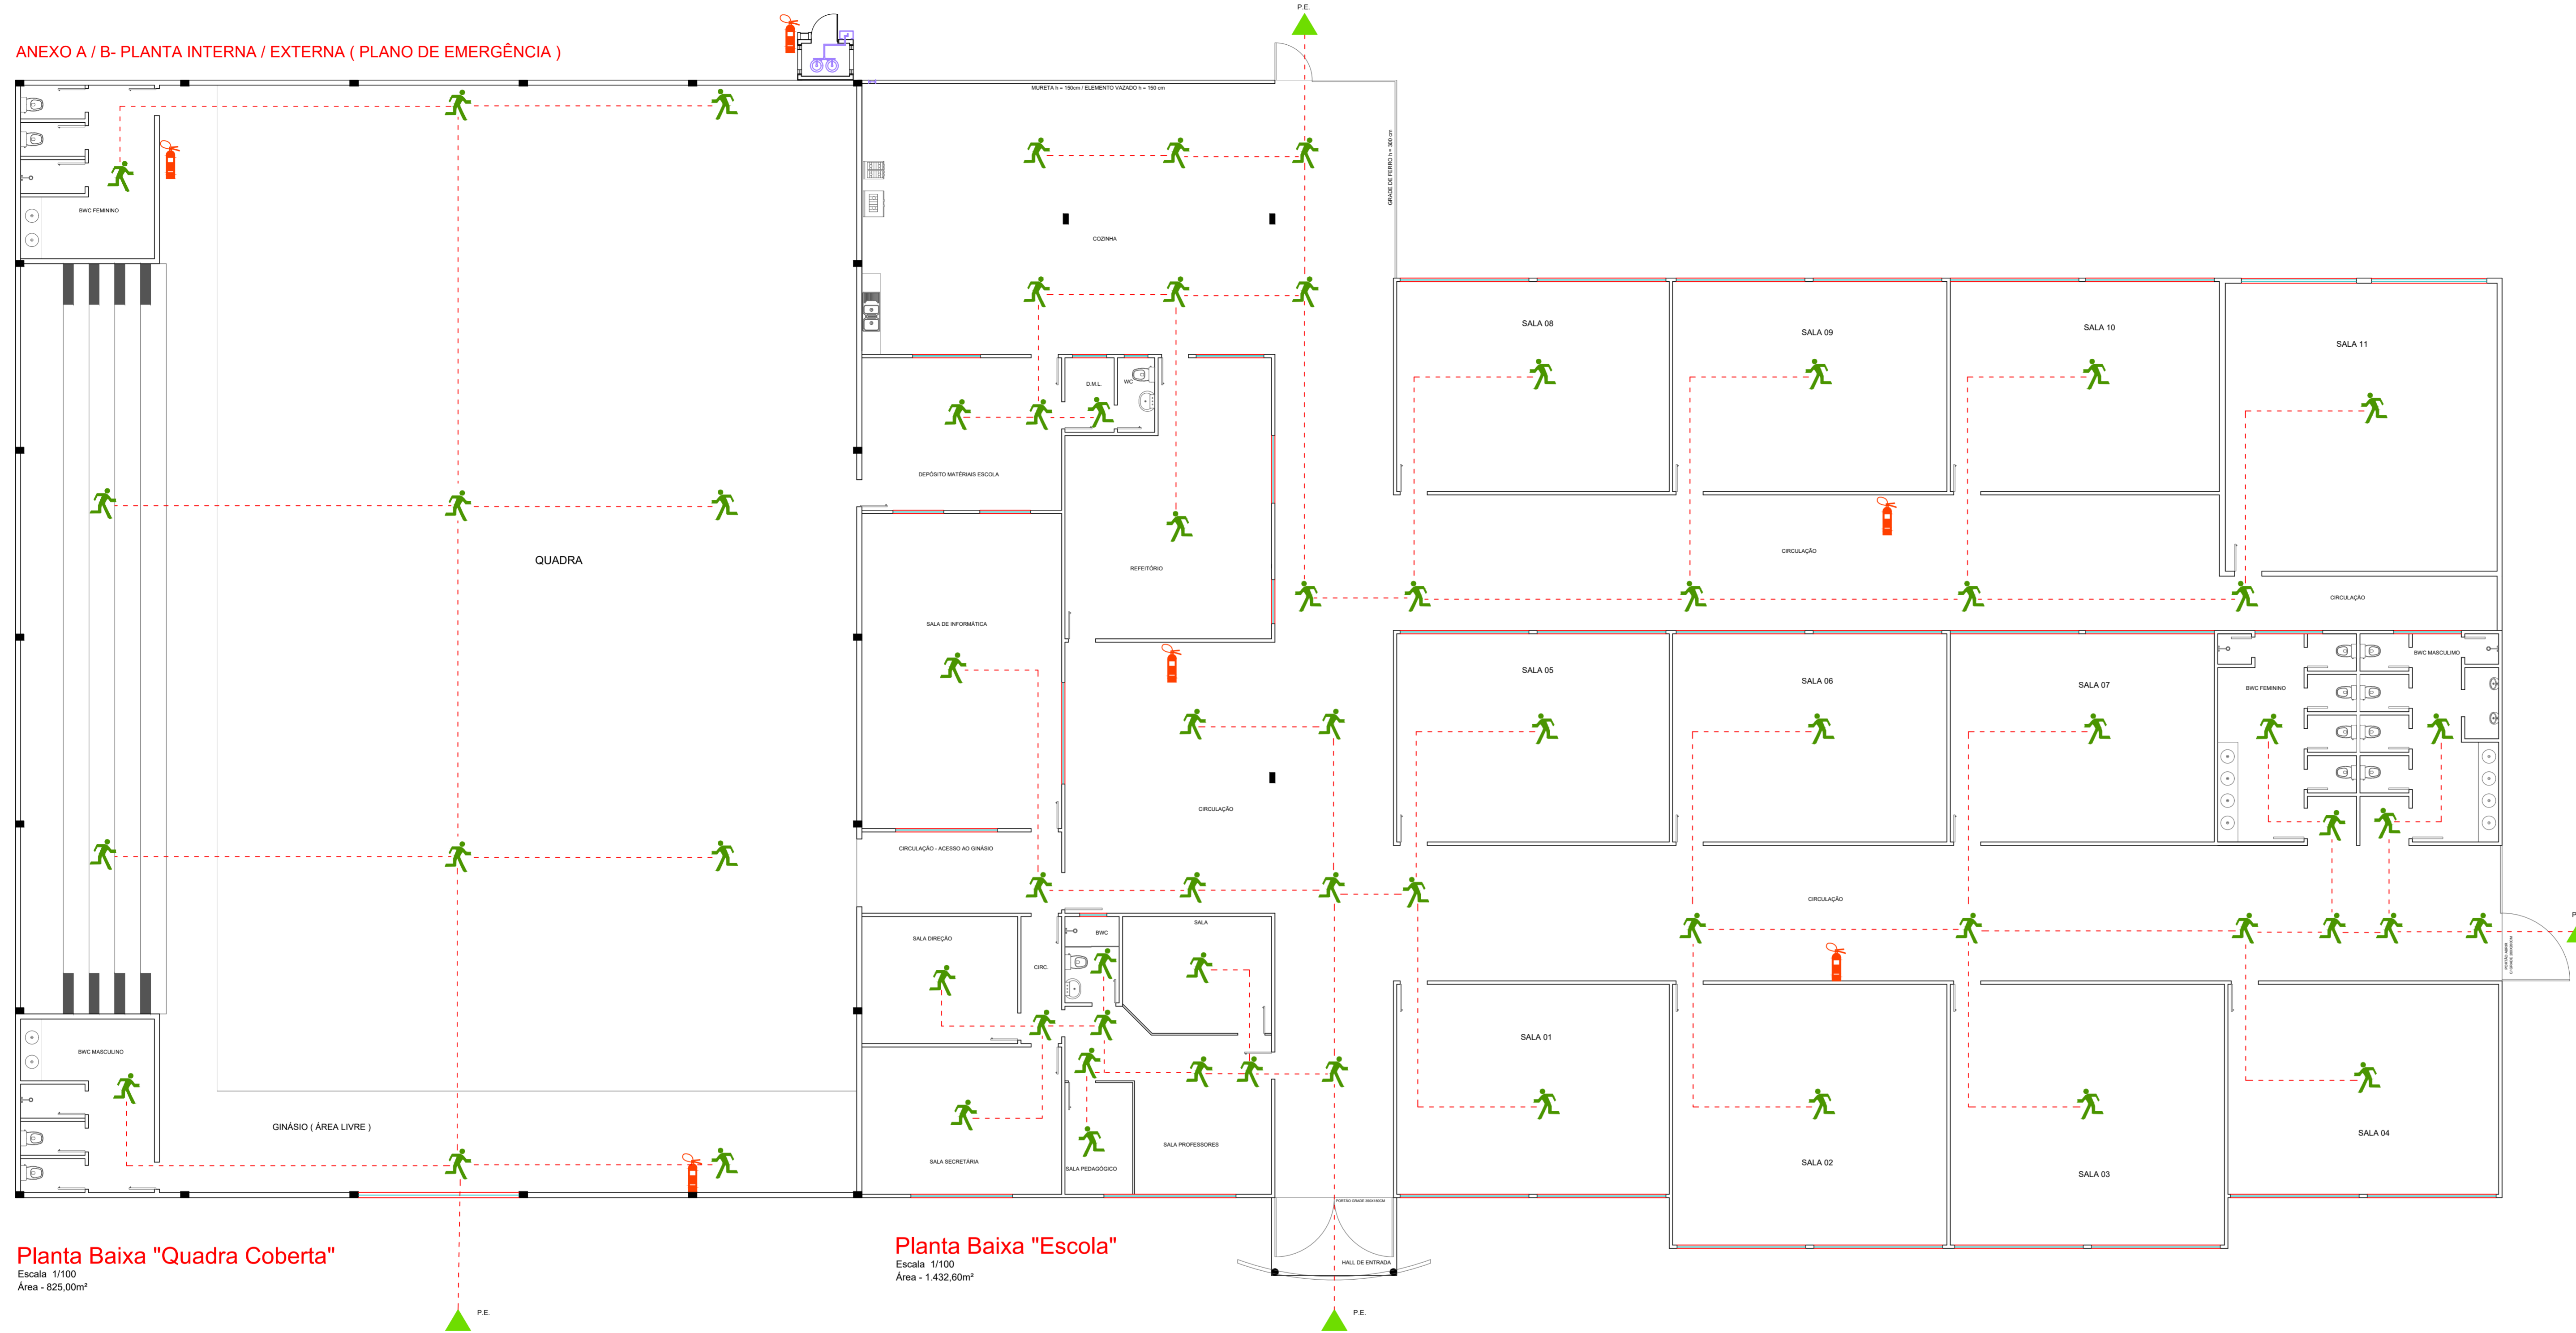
ANEXO A / B- PLANTA INTERNA / EXTERNA ( PLANO DE EMERGÊNCIA )

P.E.

MURETA h = 150cm / ELEMENTO VAZADO h = 150 cm

GRADE DE FERRO h = 300 cm

BWC FEMININO

COZINHA

QUADRA

SALA 08

SALA 09

SALA 10

SALA 11

D.M.L.

WC

DEPÓSITO MATÉRIAIS ESCOLA

REFEITÓRIO

CIRCULAÇÃO

CIRCULAÇÃO

SALA DE INFORMÁTICA

SALA 05

SALA 06

SALA 07

BWC MASCULINO

BWC FEMININO

CIRCULAÇÃO

CIRCULAÇÃO - ACESSO AO GINÁSIO

CIRCULAÇÃO

SALA DIREÇÃO

BWC

SALA

CIRC.

BWC MASCULINO

SALA 01

SALA 04

GINÁSIO ( ÁREA LIVRE )

SALA PROFESSORES

SALA SECRETÁRIA

SALA PEDAGÓGICO

SALA 02

SALA 03

HALL DE ENTRADA

Planta Baixa "Quadra Coberta"
Escala 1/100
Área - 825,00m²

Planta Baixa "Escola"
Escala 1/100
Área - 1.432,60m²

P.E.

P.E.